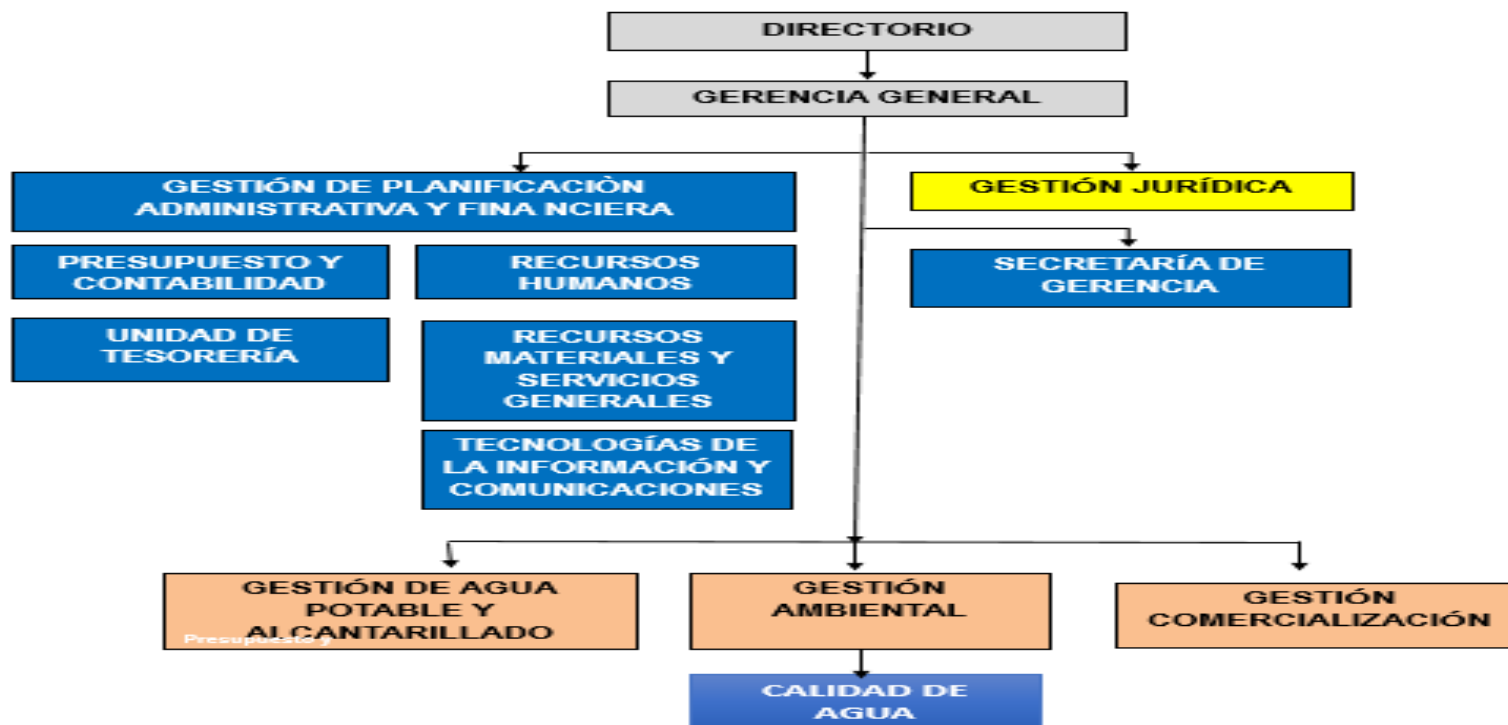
DIRECTORIO

GERENCIA GENERAL

GESTIÓN DE PLANIFICACIÒN ADMINISTRATIVA Y FINA NCIERA

GESTIÓN JURÍDICA

PRESUPUESTO Y CONTABILIDAD

RECURSOS HUMANOS

SECRETARÍA DE GERENCIA

UNIDAD DE TESORERÍA

RECURSOS MATERIALES Y SERVICIOS GENERALES

TECNOLOGÍAS DE LA INFORMACIÓN Y COMUNICACIONES

GESTIÓN DE AGUA POTABLE Y ALCANTARILLADO

Presupuesto y

GESTIÓN AMBIENTAL

GESTIÓN COMERCIALIZACIÓN

CALIDAD DE AGUA